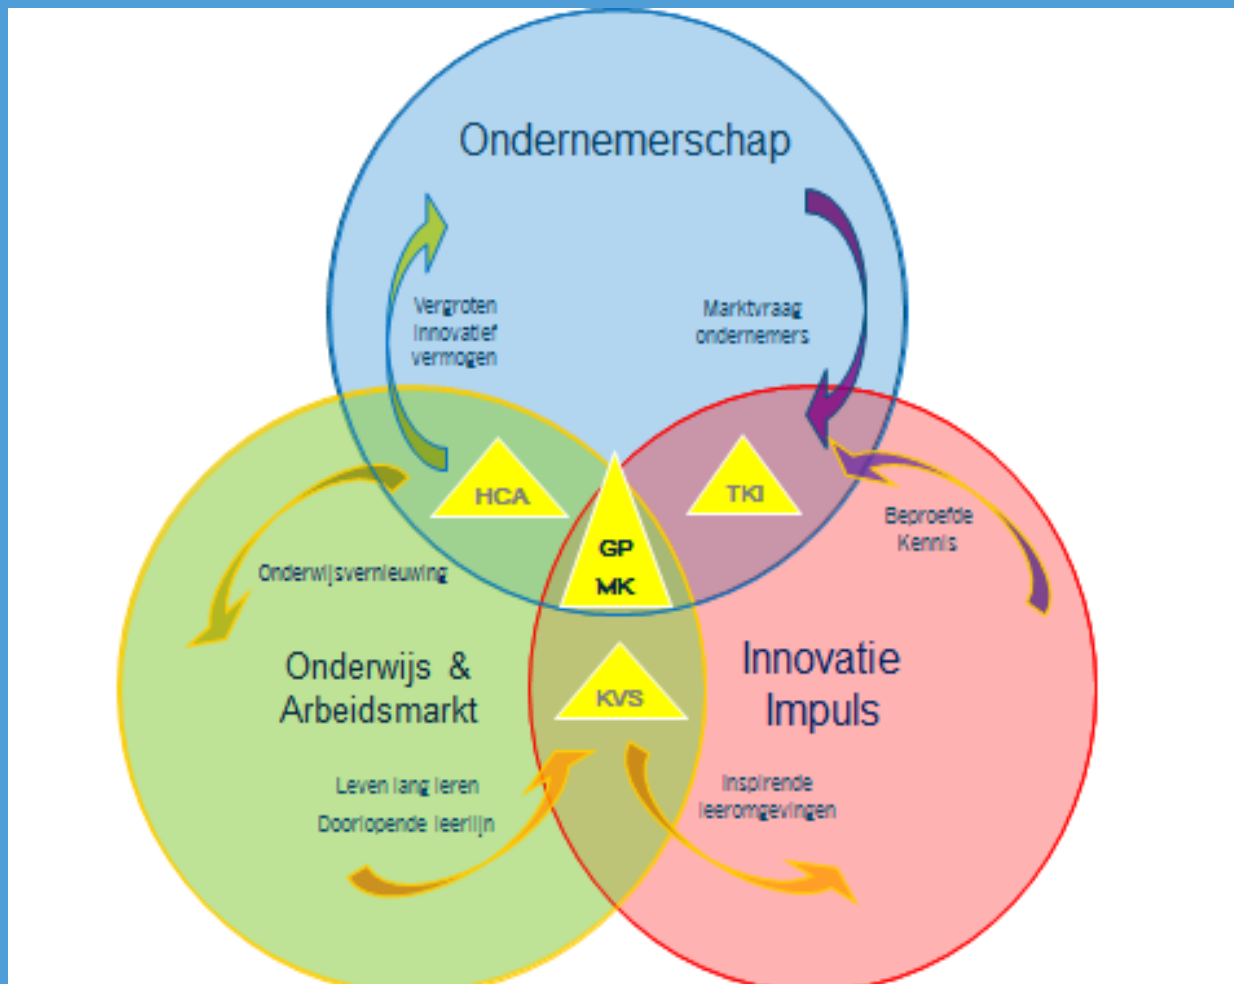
Ondernemerschap

Vergroten Innovatief vermogen

Marktvraag ondernemers

HCA

TKI

GP
MK

Beproefde Kennis

Onderwijsvernieuwing

Onderwijs & Arbeidsmarkt

KVS

Innovatie Impuls

Leven lang leren
Doorlopende leerlijn

Inspirende leeromgevingen